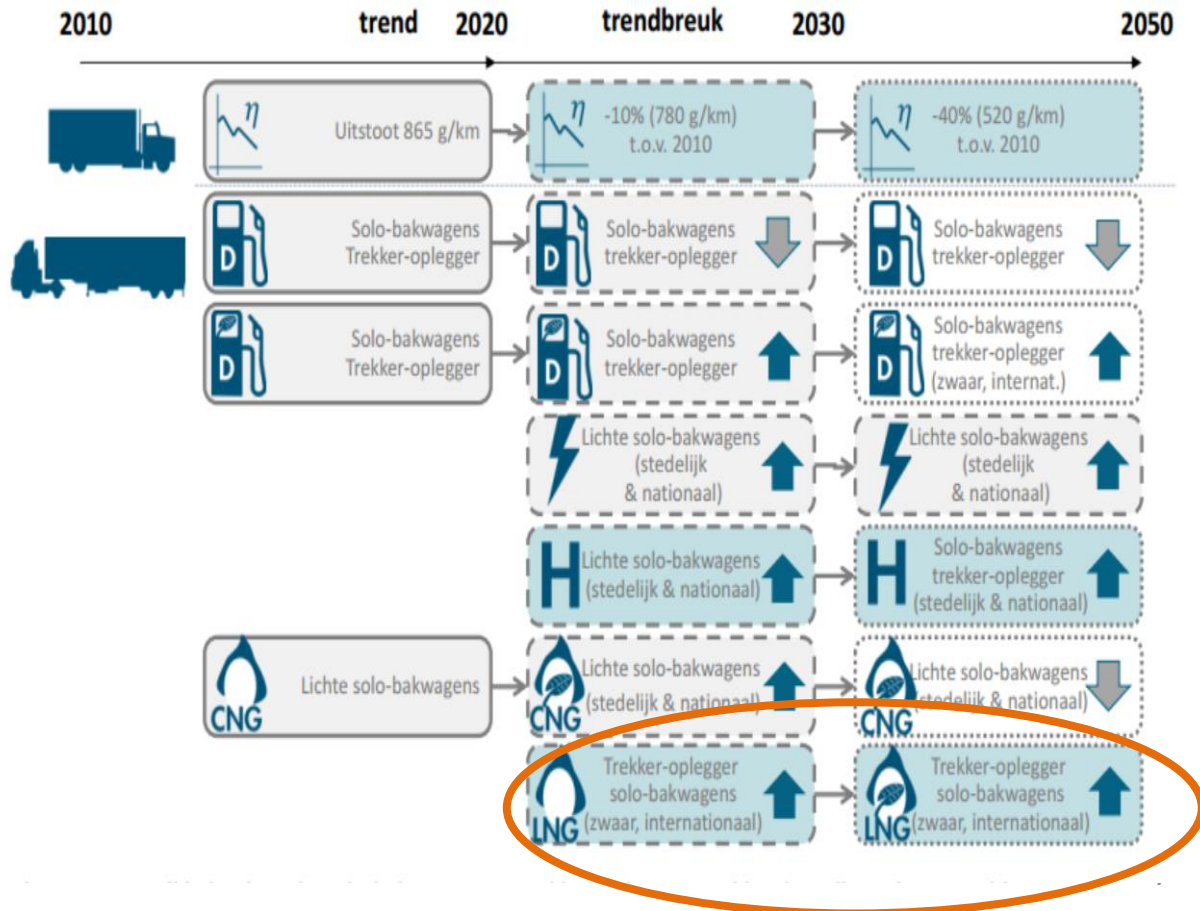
2010 trend 2020 trendbreuk 2030 2050

$\eta$ Uitstoot 865 g/km

$\eta$ -10% (780 g/km) t.o.v. 2010

$\eta$ -40% (520 g/km) t.o.v. 2010

D Solo-bakwagens Trekker-oplegger

D Solo-bakwagens trekker-oplegger

D Solo-bakwagens trekker-oplegger

D Solo-bakwagens Trekker-oplegger

D Solo-bakwagens trekker-oplegger

D Solo-bakwagens trekker-oplegger (zwaar, internat.)

Lichte solo-bakwagens (stedelijk & nationaal)

Lichte solo-bakwagens (stedelijk & nationaal)

H Lichte solo-bakwagens (stedelijk & nationaal)

H Solo-bakwagens trekker-oplegger (stedelijk & nationaal)

CNG Lichte solo-bakwagens

CNG Lichte solo-bakwagens (stedelijk & nationaal)

CNG Lichte solo-bakwagens (stedelijk & nationaal)

LNG Trekker-oplegger solo-bakwagens (zwaar, internationaal)

LNG Trekker-oplegger solo-bakwagens (zwaar, internationaal)